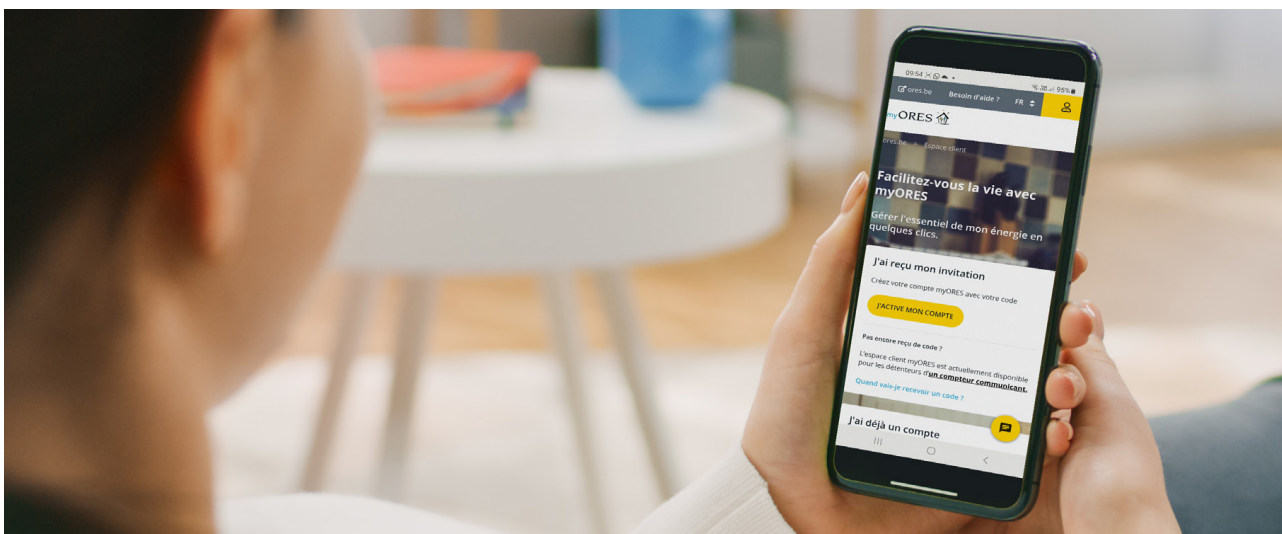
09:54 95%

ores.be Besoin d'aide ? FR

myORES

ores.be > Espace client

Facilitez-vous la vie avec myORES

Gérer l'essentiel de mon énergie en quelques clics.

J'ai reçu mon invitation

Créez votre compte myORES avec votre code

J'ACTIVE MON COMPTE

Pas encore reçu de code ?

L'espace client myORES est actuellement disponible pour les détenteurs d'un compteur communicant.

Quand vais-je recevoir un code ?

J'ai déjà un compte